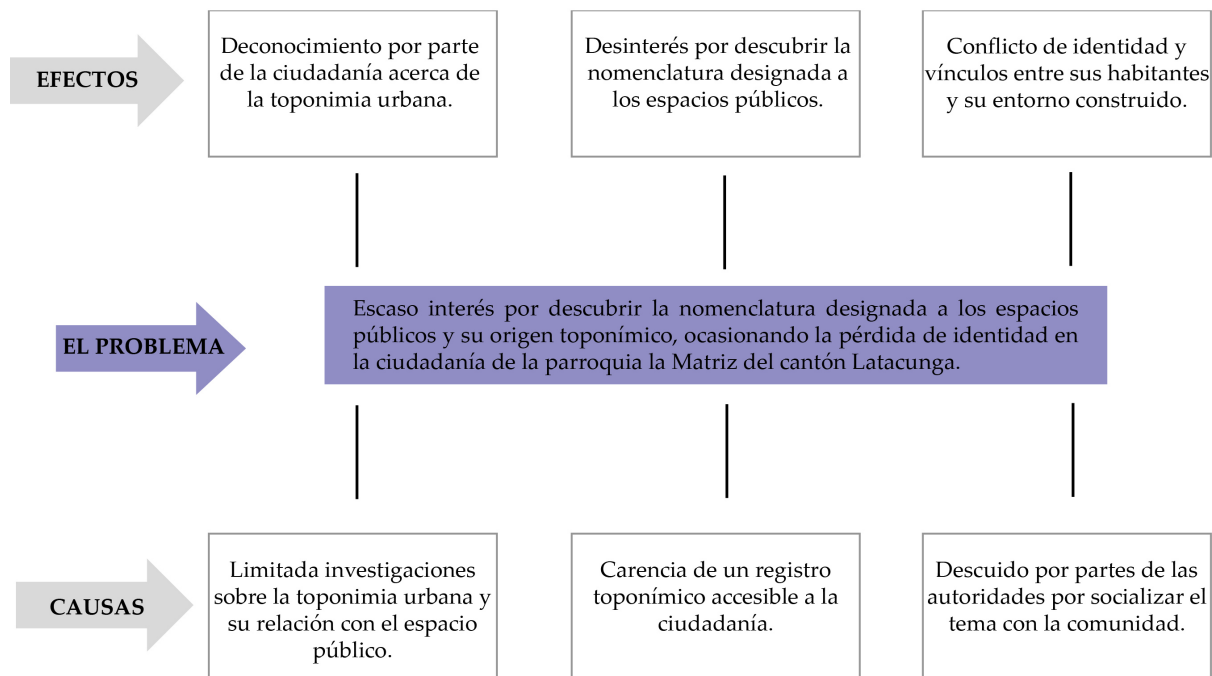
EFECTOS

Deconocimiento por parte de la ciudadanía acerca de la toponimia urbana.

Desinterés por descubrir la nomenclatura designada a los espacios públicos.

Conflicto de identidad y vínculos entre sus habitantes y su entorno construido.

EL PROBLEMA

Escaso interés por descubrir la nomenclatura designada a los espacios públicos y su origen toponímico, ocasionando la pérdida de identidad en la ciudadanía de la parroquia la Matriz del cantón Latacunga.

CAUSAS

Limitada investigaciones sobre la toponimia urbana y su relación con el espacio público.

Carencia de un registro toponímico accesible a la ciudadanía.

Descuido por partes de las autoridades por socializar el tema con la comunidad.